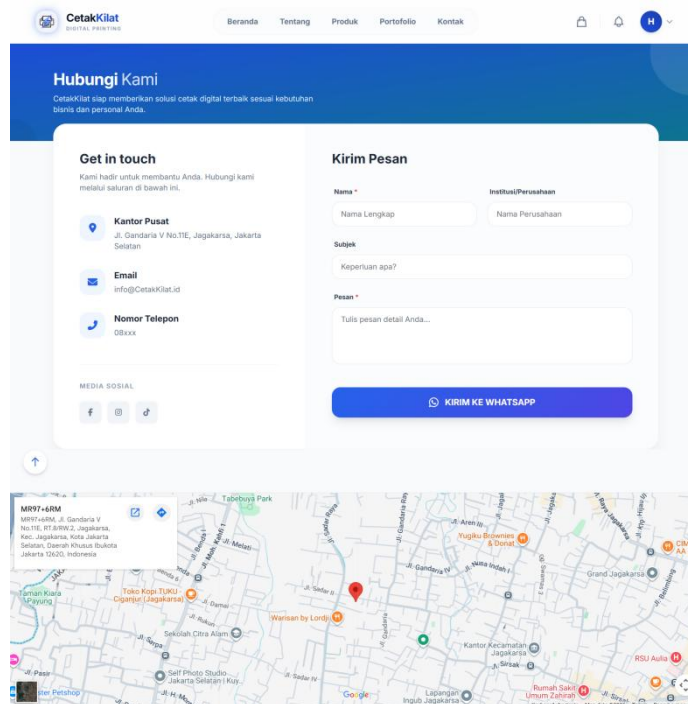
CetakKilat
DIGITAL PRINTING

Beranda Tentang Produk Portofolio Kontak

H

Hubungi Kami
CetakKilat siap memberikan solusi cetak digital terbaik sesuai kebutuhan bisnis dan personal Anda.

Get in touch
Kami hadir untuk membantu Anda. Hubungi kami melalui saluran di bawah ini.

Kantor Pusat
Jl. Gandaria V No.11E, Jagakarsa, Jakarta Selatan

Email
info@CetakKilat.id

Nomor Telepon
08xxx

MEDIA SOSIAL

Kirim Pesan

Nama *
Nama Lengkap

Institusi/Perusahaan
Nama Perusahaan

Subjek
Keperluan apa?

Pesan *
Tulis pesan detail Anda...

KIRIM KE WHATSAPP

MR97+6RM
MR97+6RM, Jl. Gandaria V No.11E, RT.8/RW.2, Jagakarsa, Kec. Jagakarsa, Kota Jakarta Selatan, Daerah Khusus Ibukota Jakarta 12620, Indonesia

Tabebuya Park
Jl. Aren III
Yugiku Brownies & Donat
Jl. Gandaria IV
Grand Jagakarsa
Jl. Melati
Taman Kiara Payung
Toko Kopi TUKU - Ciganjur (Jagakarsa)
Jl. Damai
Warisan by Lordji
Sekolah Citra Alam
Kantor Kecamatan Jagakarsa
Jl. Sirsak
RSU Aulia
Self Photo Studio Jakarta Selatan | Kuy...
Jl. Pasir
ter Petshop
Google
Lapangan Ingub Jagakarsa
Rumah Sakit Umum Zahirah